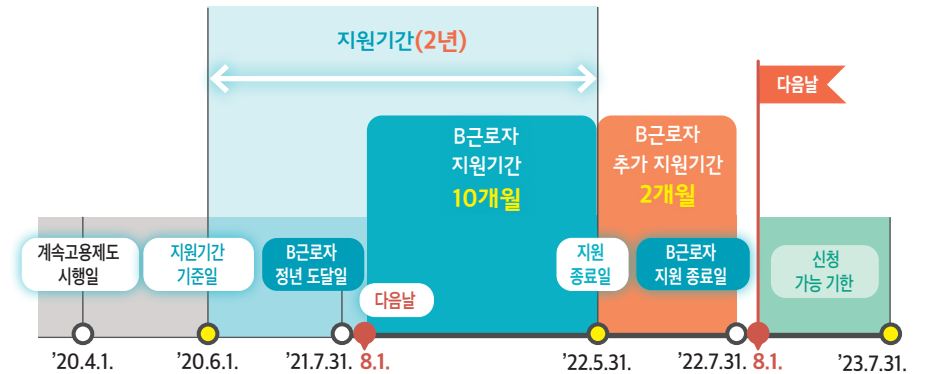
지원기간(2년)

다음날

B근로자
지원기간
10개월

B근로자
추가 지원기간
2개월

계속고용제도
시행일

지원기간
기준일

B근로자
정년 도달일

지원
종료일

B근로자
지원 종료일

신청
가능 기한

다음날

'20.4.1. '20.6.1. '21.7.31. 8.1. '22.5.31. '22.7.31. 8.1. '23.7.31.